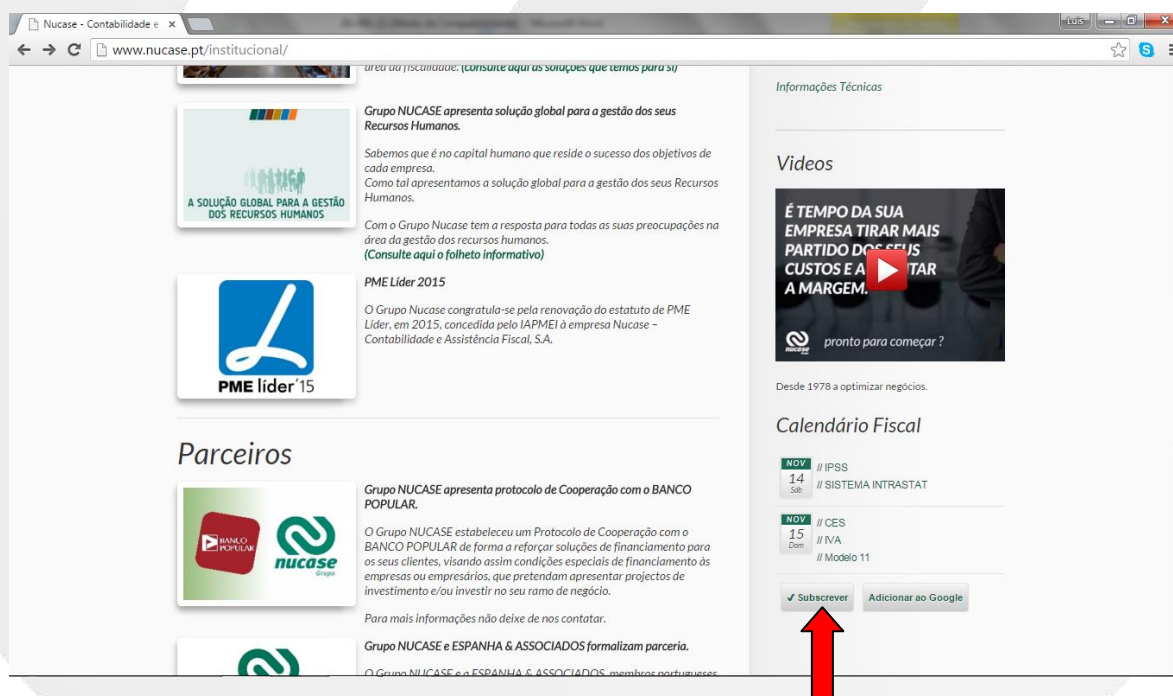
Nucase - Contabilidade e ×

Luis

www.nucase.pt/institucional/

área da fiscalidade. (Consulte aqui as soluções que temos para si)

A SOLUÇÃO GLOBAL PARA A GESTÃO DOS RECURSOS HUMANOS

Grupo NUCASE apresenta solução global para a gestão dos seus Recursos Humanos.

Sabemos que é no capital humano que reside o sucesso dos objetivos de cada empresa.
Como tal apresentamos a solução global para a gestão dos seus Recursos Humanos.

Com o Grupo Nucase tem a resposta para todas as suas preocupações na área da gestão dos recursos humanos.
(Consulte aqui o folheto informativo)

PME líder'15

PME Líder 2015

O Grupo Nucase congratula-se pela renovação do estatuto de PME Líder, em 2015, concedida pelo IAPMEI à empresa Nucase – Contabilidade e Assistência Fiscal, S.A.

Parceiros

BANCO POPULAR

nucase Grupo

Grupo NUCASE apresenta protocolo de Cooperação com o BANCO POPULAR.

O Grupo NUCASE estabeleceu um Protocolo de Cooperação com o BANCO POPULAR de forma a reforçar soluções de financiamento para os seus clientes, visando assim condições especiais de financiamento às empresas ou empresários, que pretendam apresentar projectos de investimento e/ou investir no seu ramo de negócio.

Para mais informações não deixe de nos contatar.

Grupo NUCASE e ESPANHA & ASSOCIADOS formalizam parceria.

O Grupo NUCASE e a ESPANHA & ASSOCIADOS, membros portugueses

Informações Técnicas

Videos

É TEMPO DA SUA EMPRESA TIRAR MAIS PARTIDO DOS SEUS CUSTOS E A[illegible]TAR A MARGEM.

nucase pronto para começar ?

Desde 1978 a optimizar negócios.

Calendário Fiscal

NOV 14 Sáb // IPSS
// SISTEMA INTRASTAT

NOV 15 Dom // CES
// IVA
// Modelo 11

✓ Subscrever Adicionar ao Google